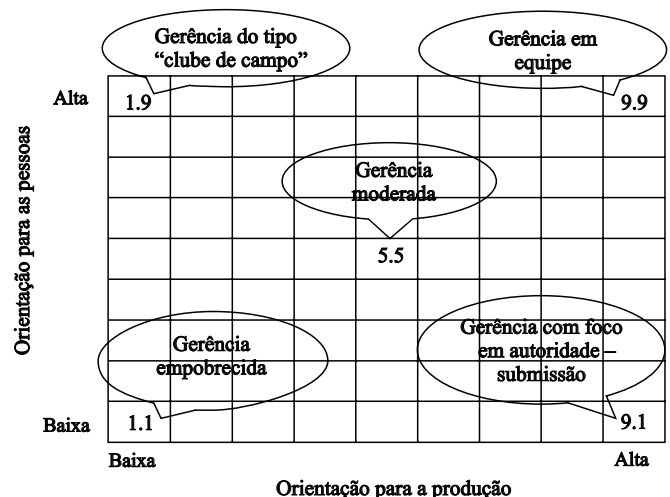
Gerência do tipo "clube de campo"

Gerência em equipe

Alta

1.9

9.9

Orientação para as pessoas

Gerência moderada

5.5

Gerência empobrecida

Gerência com foco em autoridade – submissão

Baixa

1.1

9.1

Baixa

Alta

Orientação para a produção